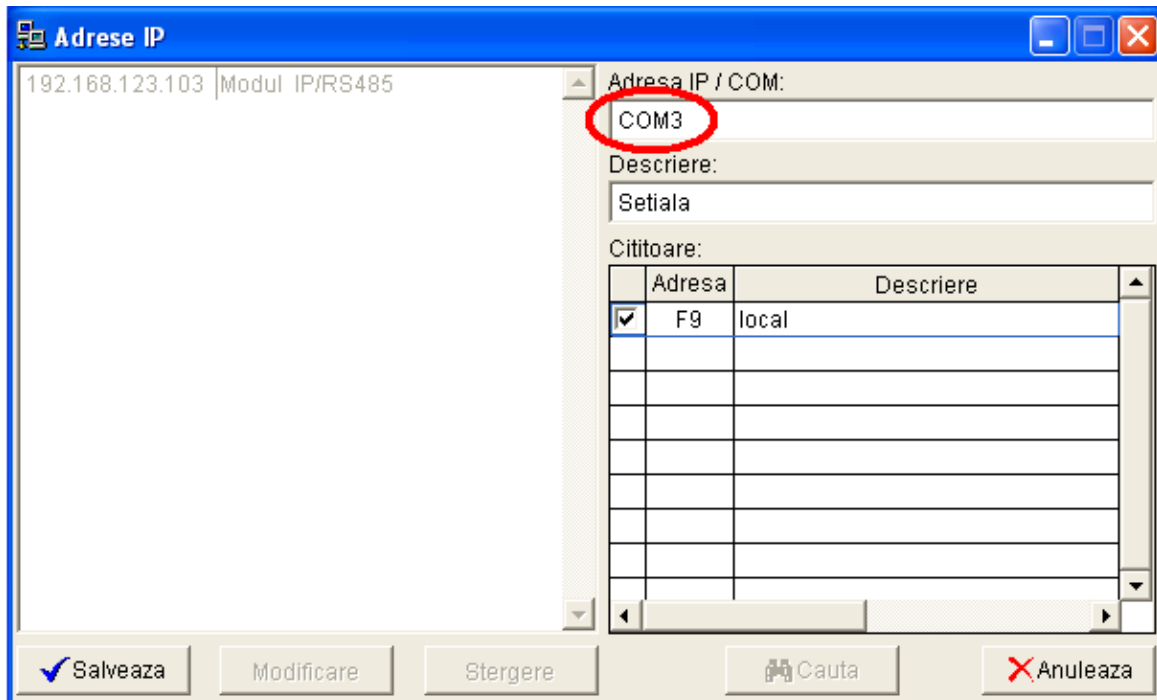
Adrese IP

192.168.123.103 Modul IP/RS485

Adresa IP / COM:

COM3

Descriere:

Setiala

Cititoare:

| | Adresa | Descriere |
|---|---|---|
| ☑ | F9 | local |
| | | |
| | | |
| | | |
| | | |
| | | |
| | | |
| | | |

Salveaza Modificare Stergere Cauta Anuleaza